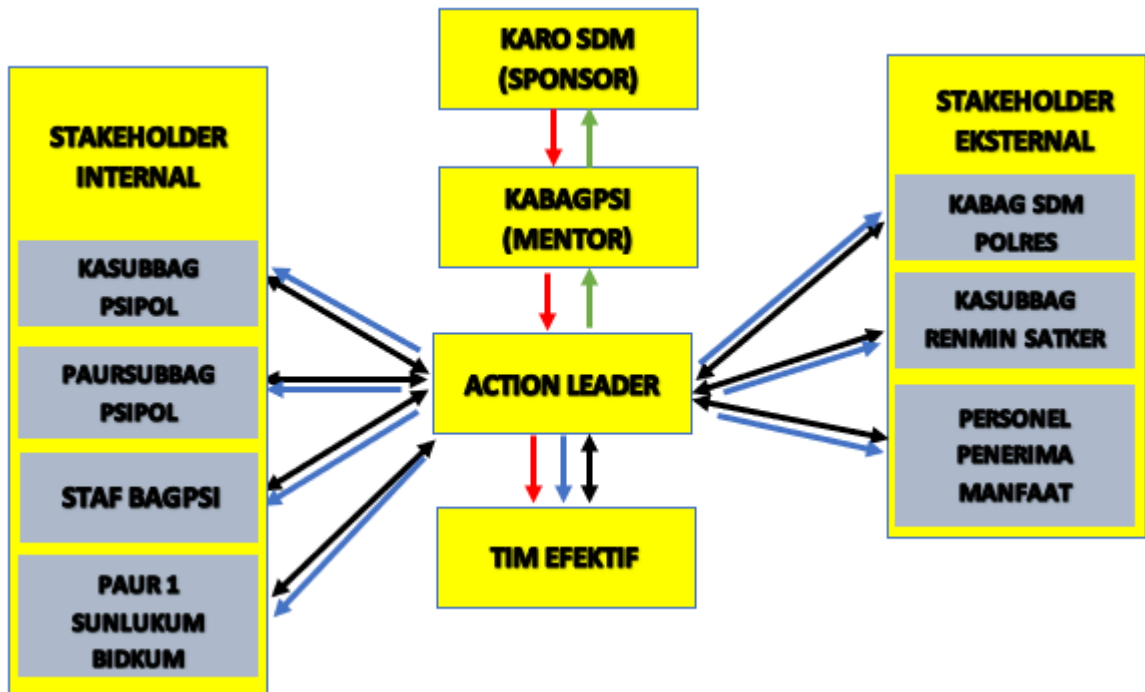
STAKEHOLDER INTERNAL

KASUBBAG PSIPOL

PAURSUBBAG PSIPOL

STAF BAGPSI

PAUR 1 SUNLUKUM BIDKUM

KARO SDM (SPONSOR)

KABAGPSI (MENTOR)

ACTION LEADER

TIM EFEKTIF

STAKEHOLDER EKSTERNAL

KABAG SDM POLRES

KASUBBAG RENMIN SATKER

PERSONEL PENERIMA MANFAAT